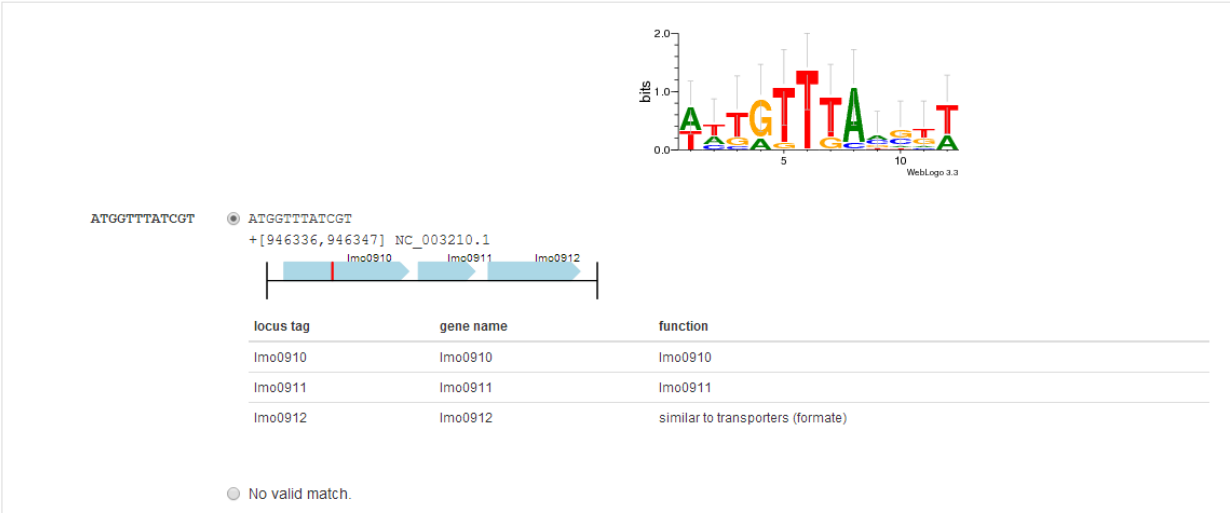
2.0

bits 1.0

0.0

5

10

WebLogo 3.3

ATGGTTTATCGT

ATGGTTTATCGT

+[946336,946347] NC_003210.1

lmo0910 lmo0911 lmo0912

| locus tag | gene name | function |
|---|---|---|
| lmo0910 | lmo0910 | lmo0910 |
| lmo0911 | lmo0911 | lmo0911 |
| lmo0912 | lmo0912 | similar to transporters (formate) |

No valid match.